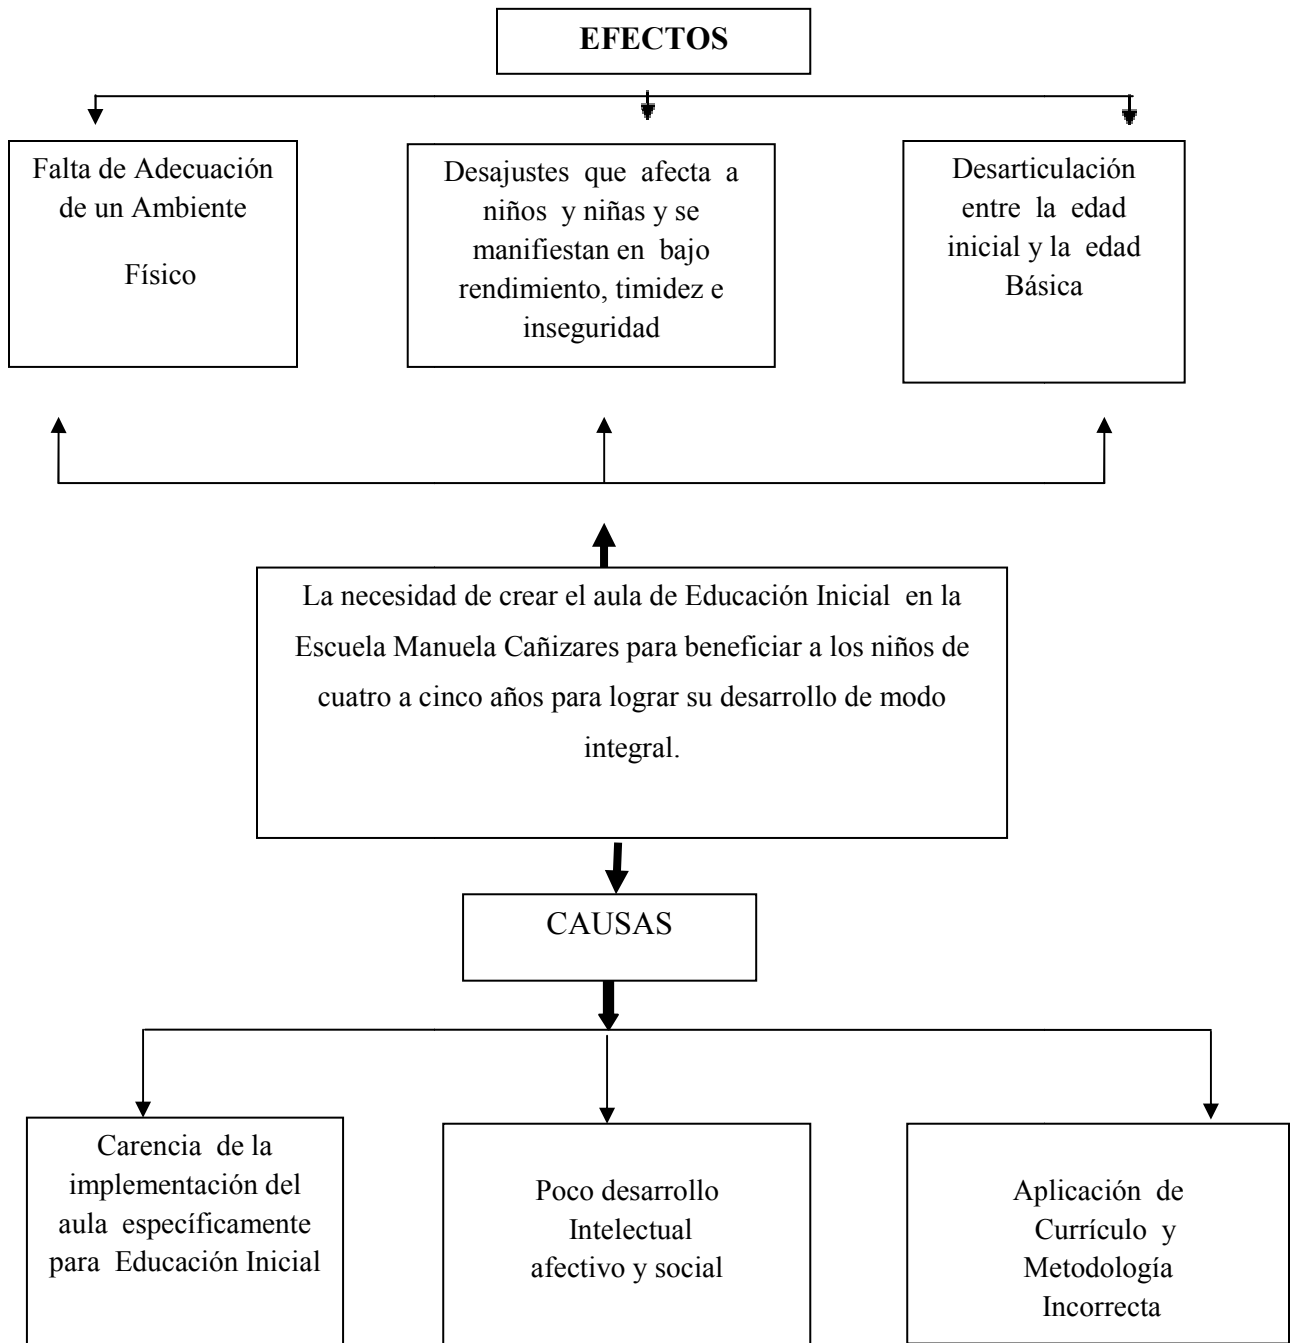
EFECTOS

Falta de Adecuación de un Ambiente Físico

Desajustes que afecta a niños y niñas y se manifiestan en bajo rendimiento, timidez e inseguridad

Desarticulación entre la edad inicial y la edad Básica

La necesidad de crear el aula de Educación Inicial en la Escuela Manuela Cañizares para beneficiar a los niños de cuatro a cinco años para lograr su desarrollo de modo integral.

CAUSAS

Carencia de la implementación del aula específicamente para Educación Inicial

Poco desarrollo Intelectual afectivo y social

Aplicación de Currículo y Metodología Incorrecta